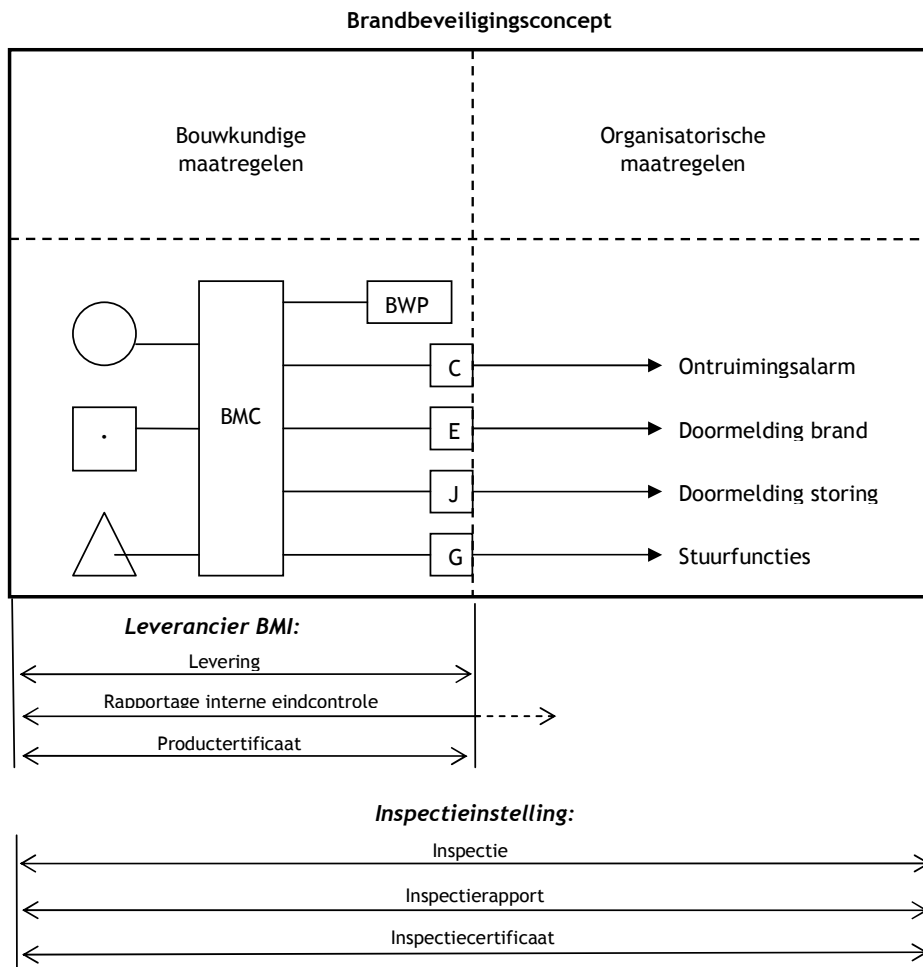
Brandbeveiligingsconcept

Bouwkundige maatregelen

Organisatorische maatregelen

BWP

BMC

C

E

J

G

Ontruimingsalarm

Doormelding brand

Doormelding storing

Stuurfuncties

Leverancier BMI:

Levering

Rapportage interne eindcontrole

Productertificaat

Inspectieinstelling:

Inspectie

Inspectierapport

Inspectiecertificaat